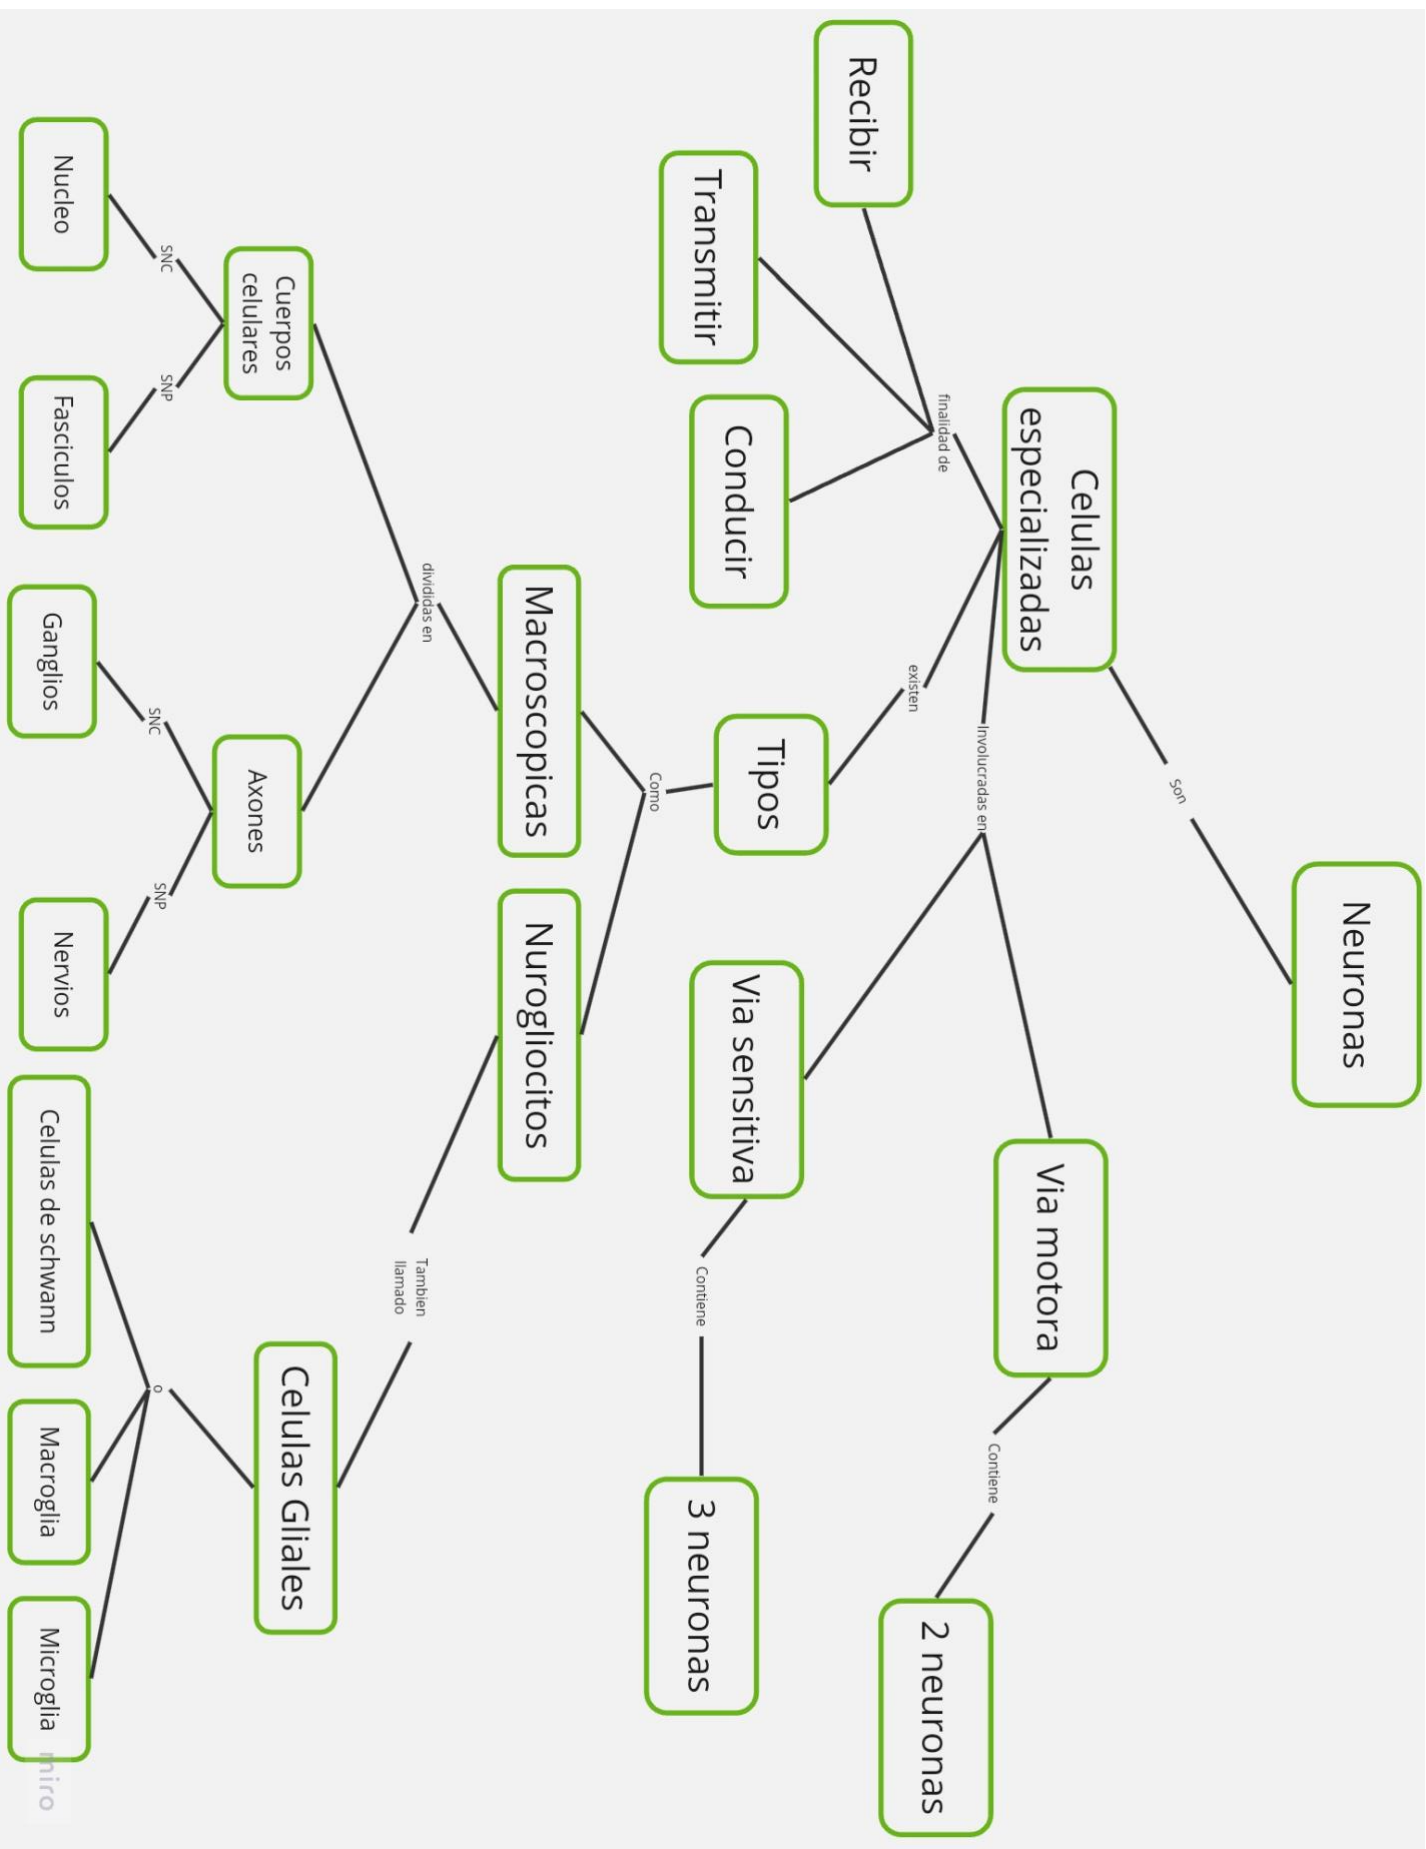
Celulas especializadas

son

Neuronas

finalidad de

Recibir

Transmitir

Conducir

existen

Tipos

Involucradas en

Via sensitiva

Contiene

3 neuronas

Via motora

Contiene

2 neuronas

Como

Macroscopicas

divididas en

Cuerpos celulares

SNC

Nucleo

SNP

Fasciculos

Axones

SNC

Ganglios

SNP

Nervios

Nurogliocitos

Tambien llamado

Celulas Gliales

o

Celulas de schwann

Macroglia

Microglia

miro